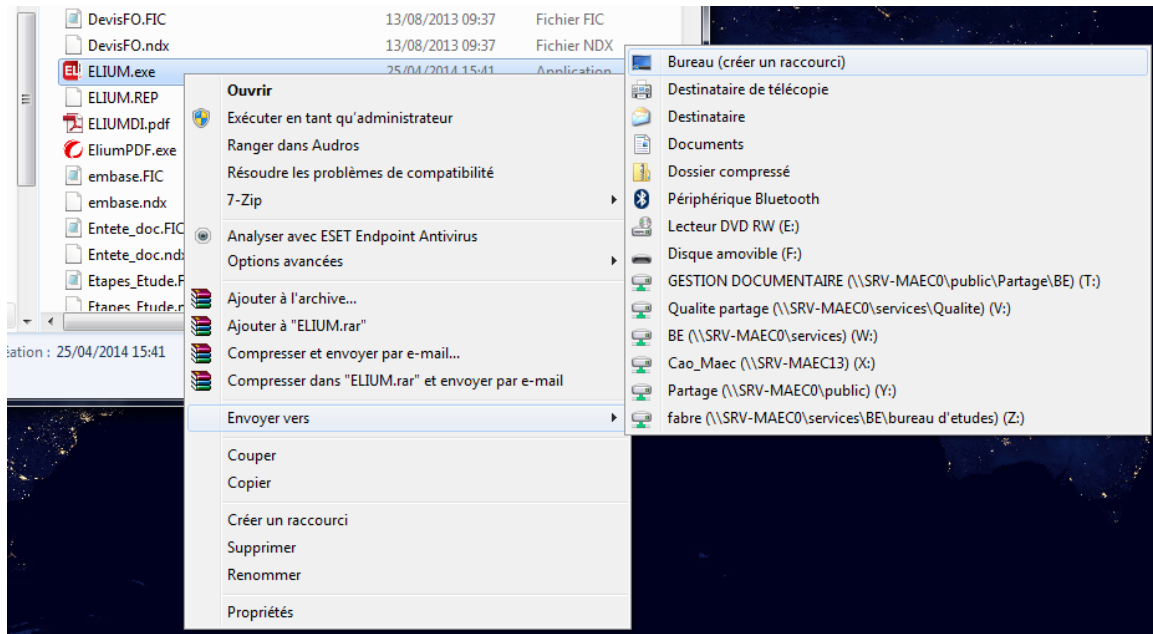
DevisFO.FIC 13/08/2013 09:37 Fichier FIC
DevisFO.ndx 13/08/2013 09:37 Fichier NDX
ELIUM.exe 25/04/2014 15:41 Application
ELIUM.REP
ELIUMDI.pdf
EliumPDF.exe
embase.FIC
embase.ndx
Entete_doc.FIC
Entete_doc.ndx
Etapes_Etude.F
Etapes_Etude.n

éation : 25/04/2014 15:41

Ouvrir
Exécuter en tant qu'administrateur
Ranger dans Audros
Résoudre les problèmes de compatibilité
7-Zip
Analyser avec ESET Endpoint Antivirus
Options avancées
Ajouter à l'archive...
Ajouter à "ELIUM.rar"
Compresser et envoyer par e-mail...
Compresser dans "ELIUM.rar" et envoyer par e-mail
Envoyer vers
Couper
Copier
Créer un raccourci
Supprimer
Renommer
Propriétés

Bureau (créer un raccourci)
Destinataire de télécopie
Destinataire
Documents
Dossier compressé
Périphérique Bluetooth
Lecteur DVD RW (E:)
Disque amovible (F:)
GESTION DOCUMENTAIRE (\\SRV-MAEC0\public\Partage\BE) (T:)
Qualite partage (\\SRV-MAEC0\services\Qualite) (V:)
BE (\\SRV-MAEC0\services) (W:)
Cao_Maec (\\SRV-MAEC13) (X:)
Partage (\\SRV-MAEC0\public) (Y:)
fabre (\\SRV-MAEC0\services\BE\bureau d'etudes) (Z:)